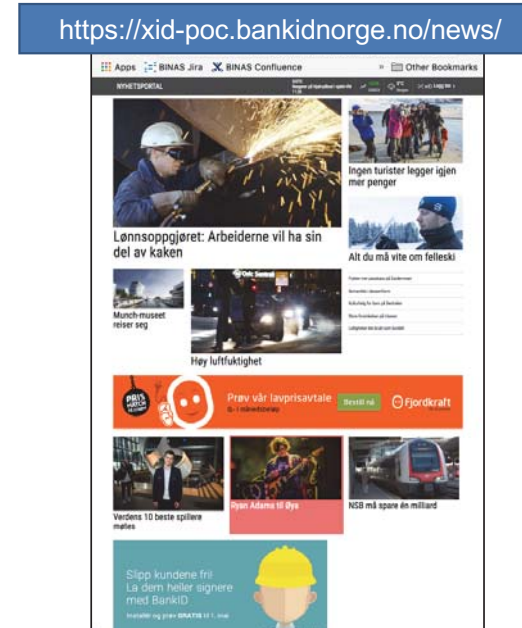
https://xid-poc.bankidnorge.no/news/

Apps BINAS Jira BINAS Confluence » Other Bookmarks

NYHETSPORTAL

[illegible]

Lønnsoppgjøret: Arbeiderne vil ha sin del av kaken

Ingen turister legger igjen mer penger

Alt du må vite om felleski

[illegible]

Munch-museet reiser seg

Høy luftfuktighet

PRIS MATCH

Prøv vår lavprisavtale

Bestill nå

Fjordkraft

Verdens 10 beste spillere møtes

Ryan Adams til Øya

NSB må spare én milliard

Slipp kundene fri! La dem heller signere med BankID

Installer og prøv GRATIS til 1. mai